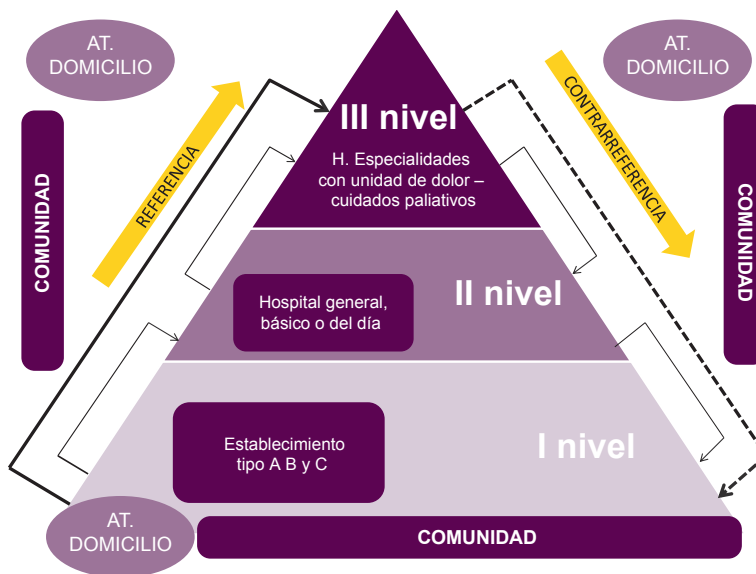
AT. DOMICILIO

COMUNIDAD

REFERENCIA

III nivel

H. Especialidades con unidad de dolor – cuidados paliativos

CONTRARREFERENCIA

AT. DOMICILIO

COMUNIDAD

Hospital general, básico o del día

II nivel

Establecimiento tipo A B y C

I nivel

AT. DOMICILIO

COMUNIDAD